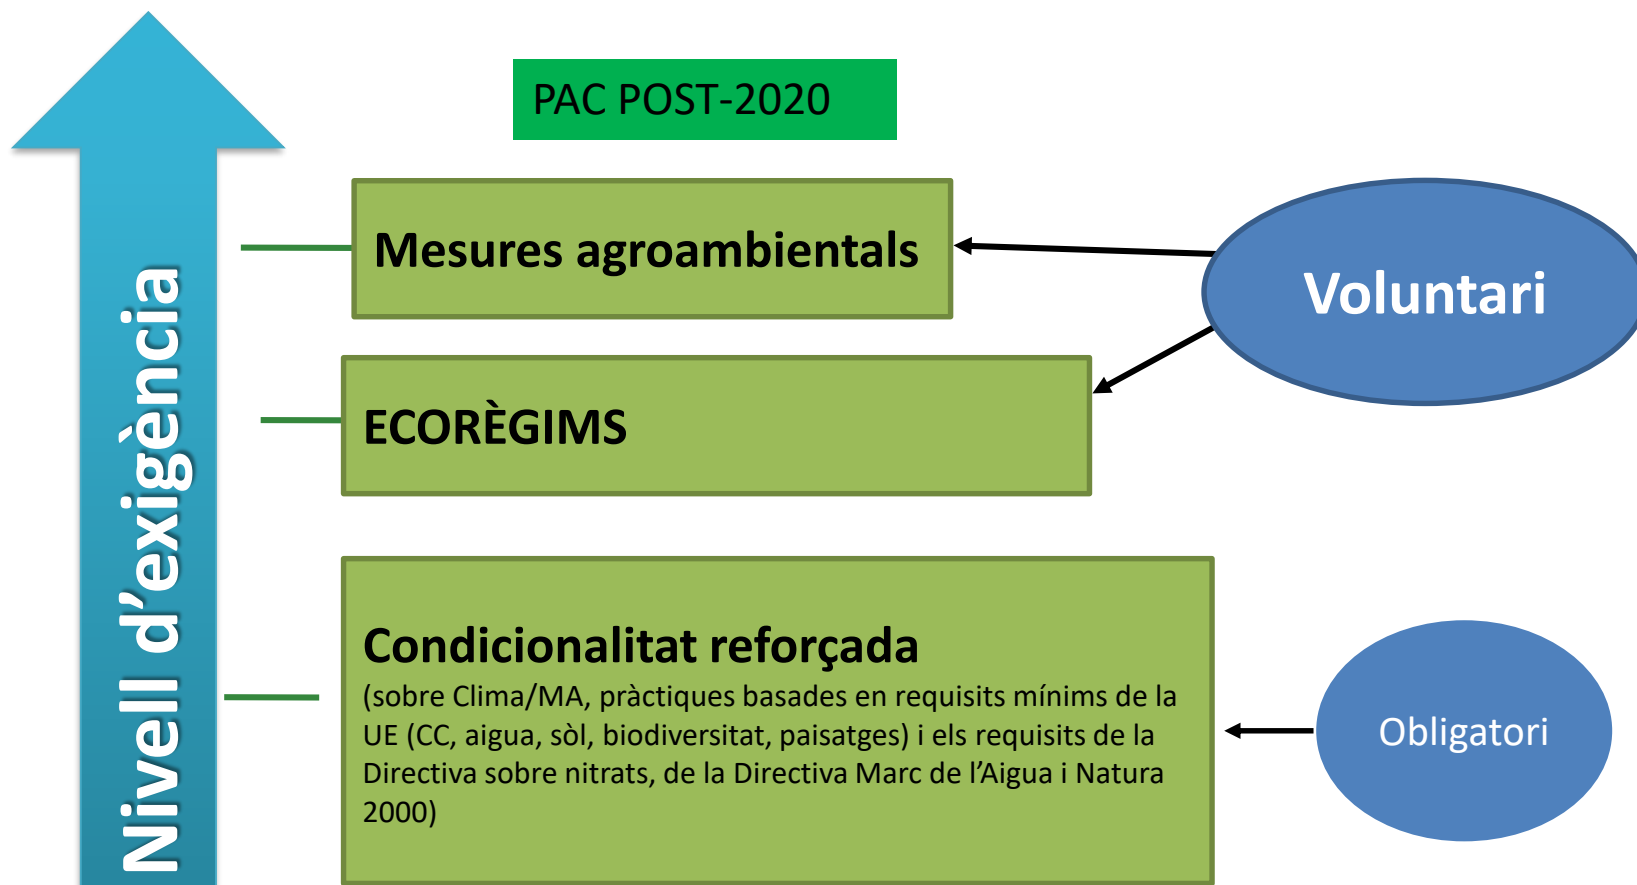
Nivell d’exigència

PAC POST-2020

Mesures agroambientals

Voluntari

ECORÈGIMS

Condicionalitat reforçada
(sobre Clima/MA, pràctiques basades en requisits mínims de la UE (CC, aigua, sòl, biodiversitat, paisatges) i els requisits de la Directiva sobre nitrats, de la Directiva Marc de l’Aigua i Natura 2000)

Obligatori